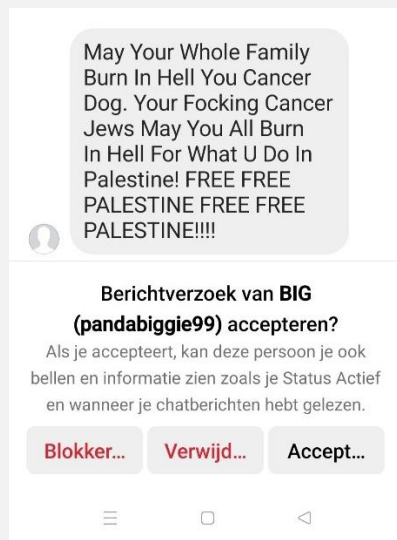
May Your Whole Family Burn In Hell You Cancer Dog. Your Focking Cancer Jews May You All Burn In Hell For What U Do In Palestine! FREE FREE PALESTINE FREE FREE PALESTINE!!!!

Berichtverzoek van BIG (pandabiggie99) accepteren?

Als je accepteert, kan deze persoon je ook bellen en informatie zien zoals je Status Actief en wanneer je chatberichten hebt gelezen.

Blokker...
Verwijd...
Accept...